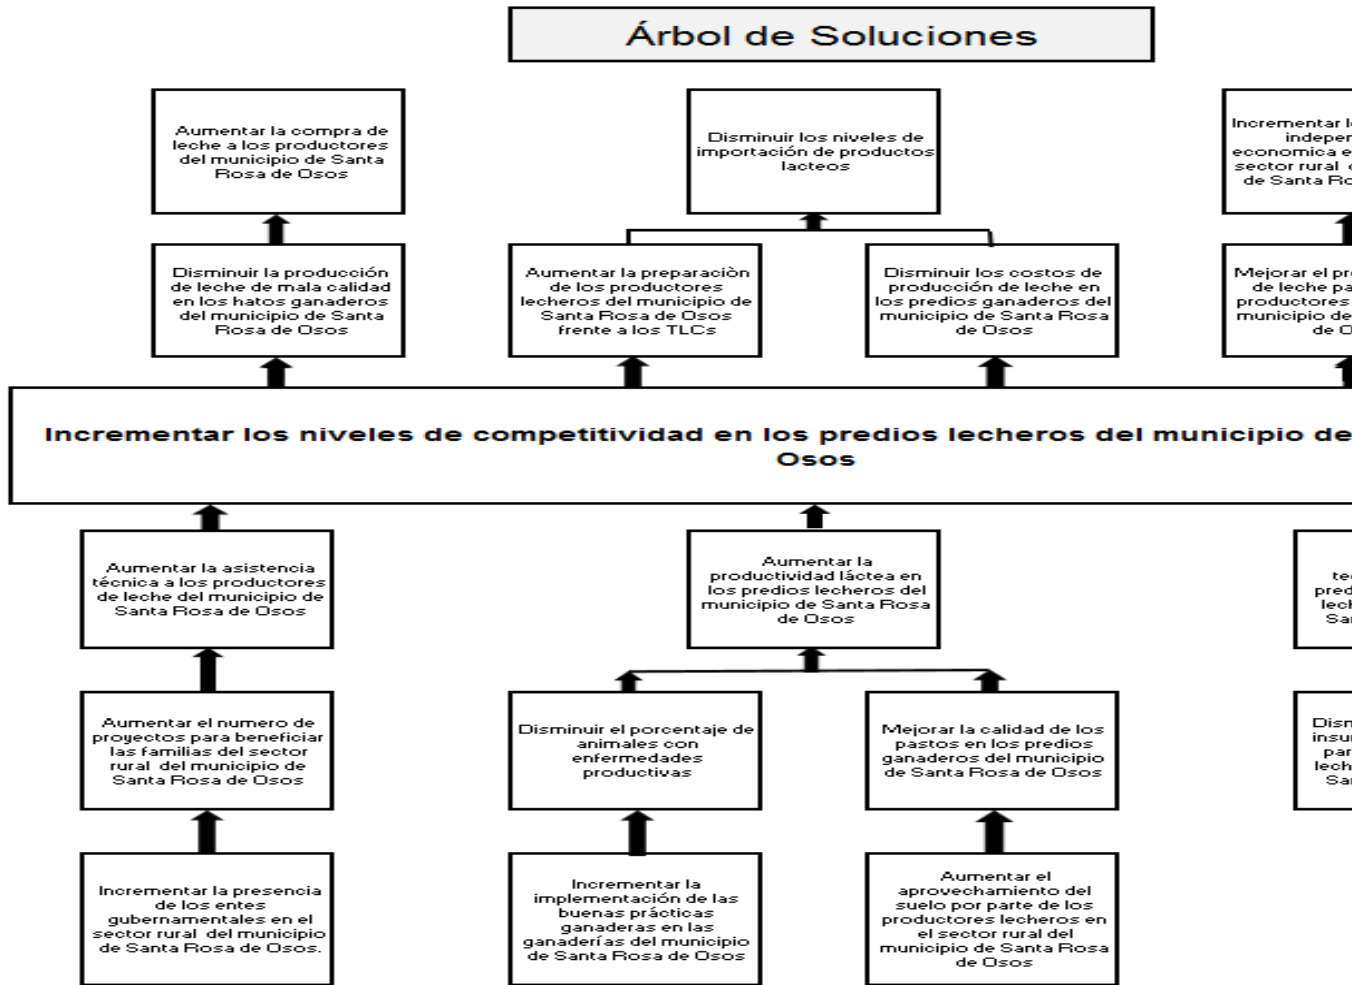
Árbol de Soluciones

Aumentar la compra de leche a los productores del municipio de Santa Rosa de Osos

Disminuir los niveles de importación de productos lacteos

Incrementar l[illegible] indepen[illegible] economica e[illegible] sector rural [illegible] de Santa Ro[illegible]

Disminuir la producción de leche de mala calidad en los hatos ganaderos del municipio de Santa Rosa de Osos

Aumentar la preparaciòn de los productores lecheros del municipio de Santa Rosa de Osos frente a los TLCs

Disminuir los costos de producción de leche en los predios ganaderos del municipio de Santa Rosa de Osos

Mejorar el pr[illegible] de leche pa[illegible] productores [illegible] municipio de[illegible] de O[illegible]

Incrementar los niveles de competitividad en los predios lecheros del municipio de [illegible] Osos

Aumentar la asistencia técnica a los productores de leche del municipio de Santa Rosa de Osos

Aumentar la productividad láctea en los predios lecheros del municipio de Santa Rosa de Osos

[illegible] te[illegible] pred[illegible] lech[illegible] San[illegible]

Aumentar el numero de proyectos para beneficiar las familias del sector rural del municipio de Santa Rosa de Osos

Disminuir el porcentaje de animales con enfermedades productivas

Mejorar la calidad de los pastos en los predios ganaderos del municipio de Santa Rosa de Osos

Dism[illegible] insur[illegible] par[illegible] lech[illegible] San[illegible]

Incrementar la presencia de los entes gubernamentales en el sector rural del municipio de Santa Rosa de Osos.

Incrementar la implementación de las buenas prácticas ganaderas en las ganaderías del municipio de Santa Rosa de Osos

Aumentar el aprovechamiento del suelo por parte de los productores lecheros en el sector rural del municipio de Santa Rosa de Osos